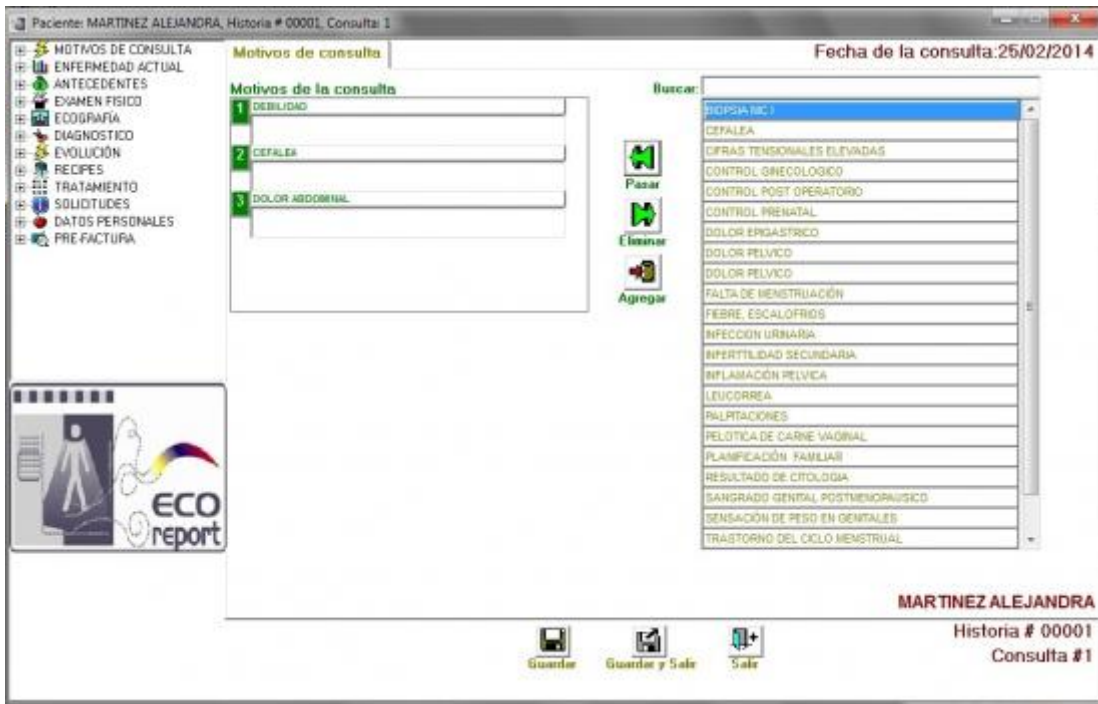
Paciente: MARTINEZ ALEJANDRA, Historia # 00001, Consulta: 1

MOTIVOS DE CONSULTA
ENFERMEDAD ACTUAL
ANTECEDENTES
EXAMEN FISICO
ECOGRAFIA
DIAGNOSTICO
EVOLUCIÓN
RECIPES
TRATAMIENTO
SOLICITUDES
DATOS PERSONALES
PRE-FACTURA

ECO report

Motivos de consulta

Fecha de la consulta:25/02/2014

Motivos de la consulta
1 DEBILIDAD
2 CEFALEA
3 DOLOR ABDOMINAL

Pasar
Eliminar
Agregar

Buscar:

BIOPSIA NIC I
CEFALEA
CIFRAS TENSIONALES ELEVADAS
CONTROL GINECOLOGICO
CONTROL POST OPERATORIO
CONTROL PRENATAL
DOLOR EPIGASTRICO
DOLOR PELVICO
DOLOR PELVICO
FALTA DE MENSTRUACIÓN
FIEBRE, ESCALOFRIOS
INFECCION URINARIA
INFERTILIDAD SECUNDARIA
INFLAMACIÓN PELVICA
LEUCORREA
PALPITACIONES
PELOTICA DE CARNE VAGINAL
PLANIFICACIÓN FAMILIAR
RESULTADO DE CITOLOGIA
SANGRADO GENITAL POSTMENOPAUSICO
SENSACIÓN DE PESO EN GENITALES
TRASTORNO DEL CICLO MENSTRUAL

MARTINEZ ALEJANDRA
Historia # 00001
Consulta #1

Guardar
Guardar y Salir
Salir